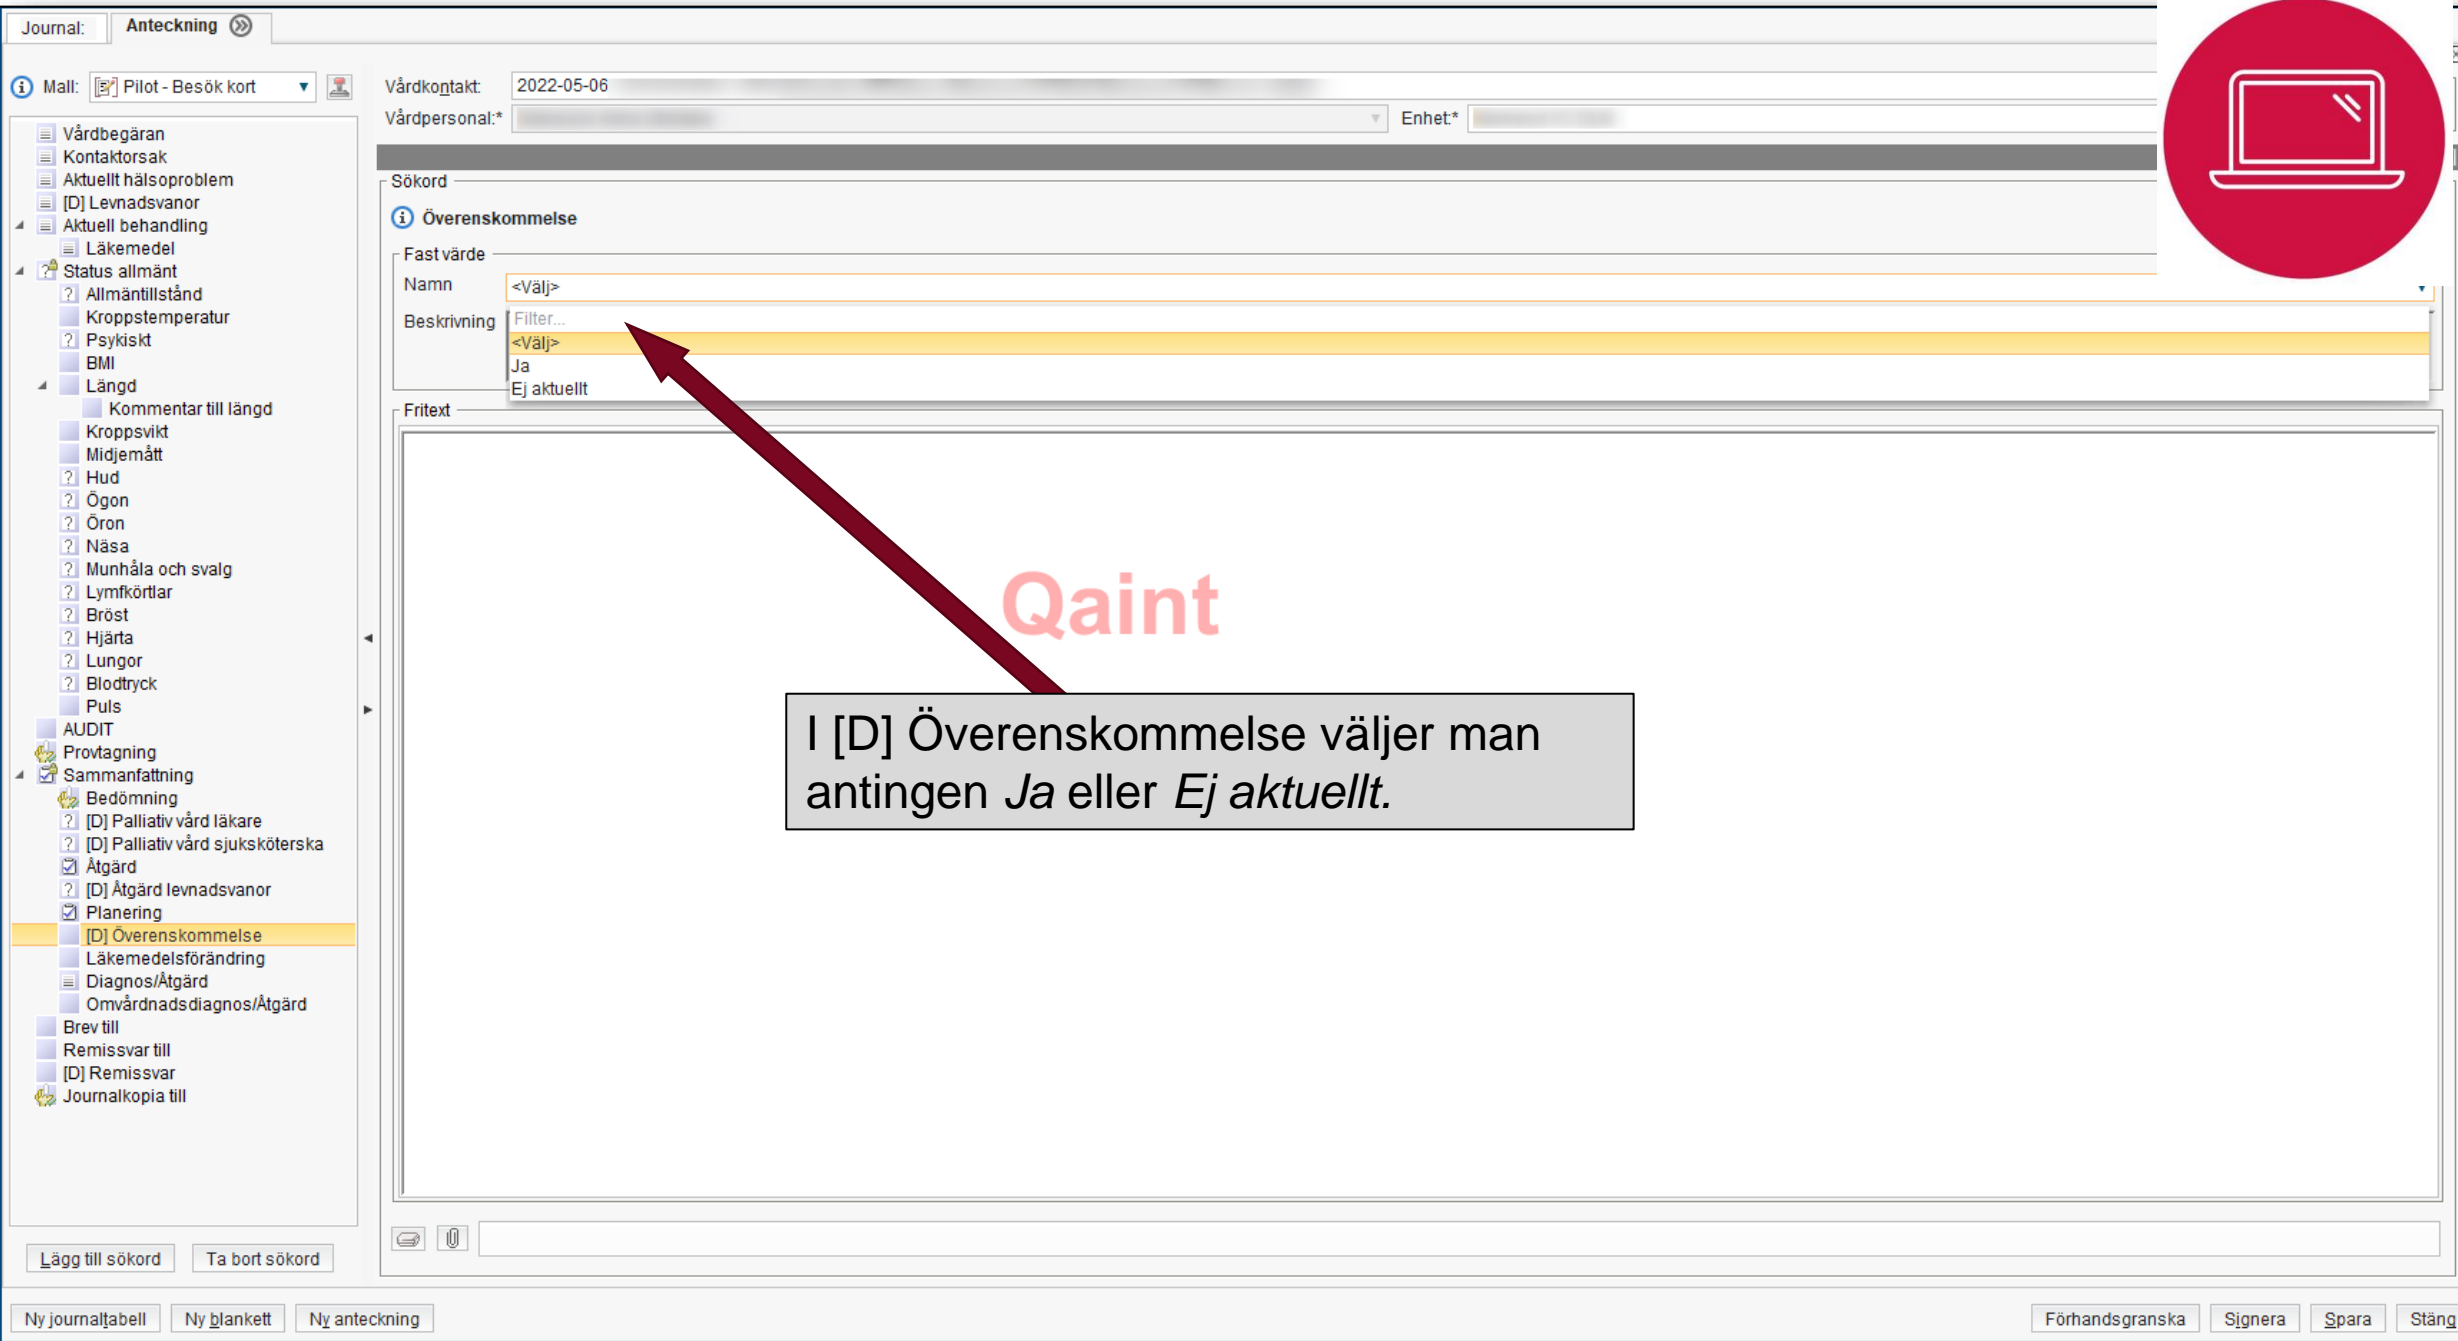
Journal: Anteckning

Mall: Pilot - Besök kort

Vårdkontakt: 2022-05-06
Vårdpersonal:*
Enhet:*

Vårdbegäran
Kontaktorsak
Aktuellt hälsoproblem
[D] Levnadsvanor
Aktuell behandling
Läkemedel
Status allmänt
Allmäntillstånd
Kroppstemperatur
Psykiskt
BMI
Längd
Kommentar till längd
Kroppsvikt
Midjemått
Hud
Ögon
Öron
Näsa
Munhåla och svalg
Lymfkörtlar
Bröst
Hjärta
Lungor
Blodtryck
Puls
AUDIT
Provtagning
Sammanfattning
Bedömning
[D] Palliativ vård läkare
[D] Palliativ vård sjuksköterska
Åtgärd
[D] Åtgärd levnadsvanor
Planering
[D] Överenskommelse
Läkemedelsförändring
Diagnos/Åtgärd
Omvårdnadsdiagnos/Åtgärd
Brev till
Remissvar till
[D] Remissvar
Journalkopia till

Lägg till sökord
Ta bort sökord

Sökord
Överenskommelse
Fast värde
Namn <Välj>
Beskrivning
Filter...
<Välj>
Ja
Ej aktuellt
Fritext

Qaint

I [D] Överenskommelse väljer man antingen *Ja* eller *Ej aktuellt.*

Ny journaltabell
Ny blankett
Ny anteckning
Förhandsgranska
Signera
Spara
Stäng